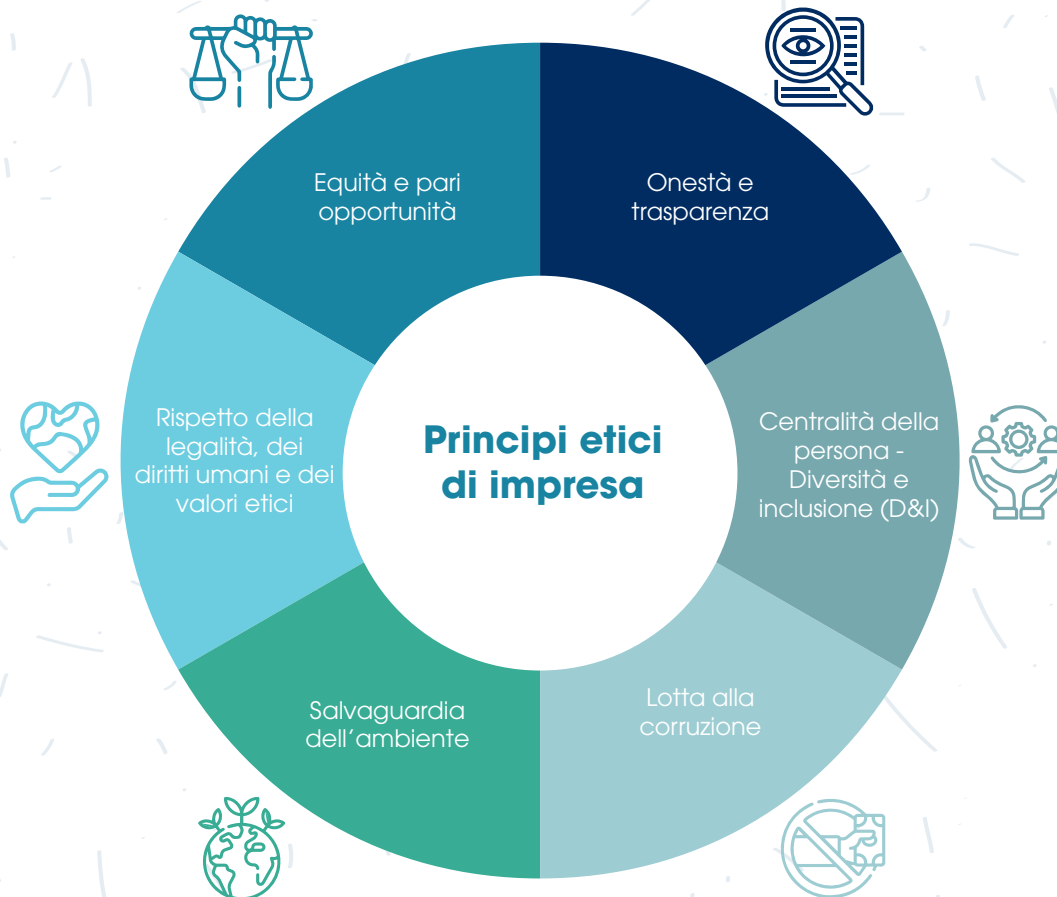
Principi etici di impresa

Onestà e trasparenza

Centralità della persona - Diversità e inclusione (D&I)

Lotta alla corruzione

Salvaguardia dell'ambiente

Rispetto della legalità, dei diritti umani e dei valori etici

Equità e pari opportunità